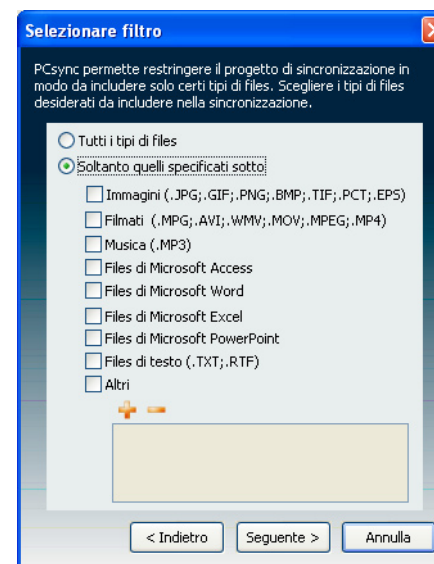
Selezionare filtro

PCsync permette restringere il progetto di sincronizzazione in modo da includere solo certi tipi di files. Scegliere i tipi di files desiderati da includere nella sincronizzazione.

Tutti i tipi di files
Soltanto quelli specificati sotto
Immagini (.JPG;.GIF;.PNG;.BMP;.TIF;.PCT;.EPS)
Filmati (.MPG;.AVI;.WMV;.MOV;.MPEG;.MP4)
Musica (.MP3)
Files di Microsoft Access
Files di Microsoft Word
Files di Microsoft Excel
Files di Microsoft PowerPoint
Files di testo (.TXT;.RTF)
Altri

< Indietro
Seguente >
Annulla